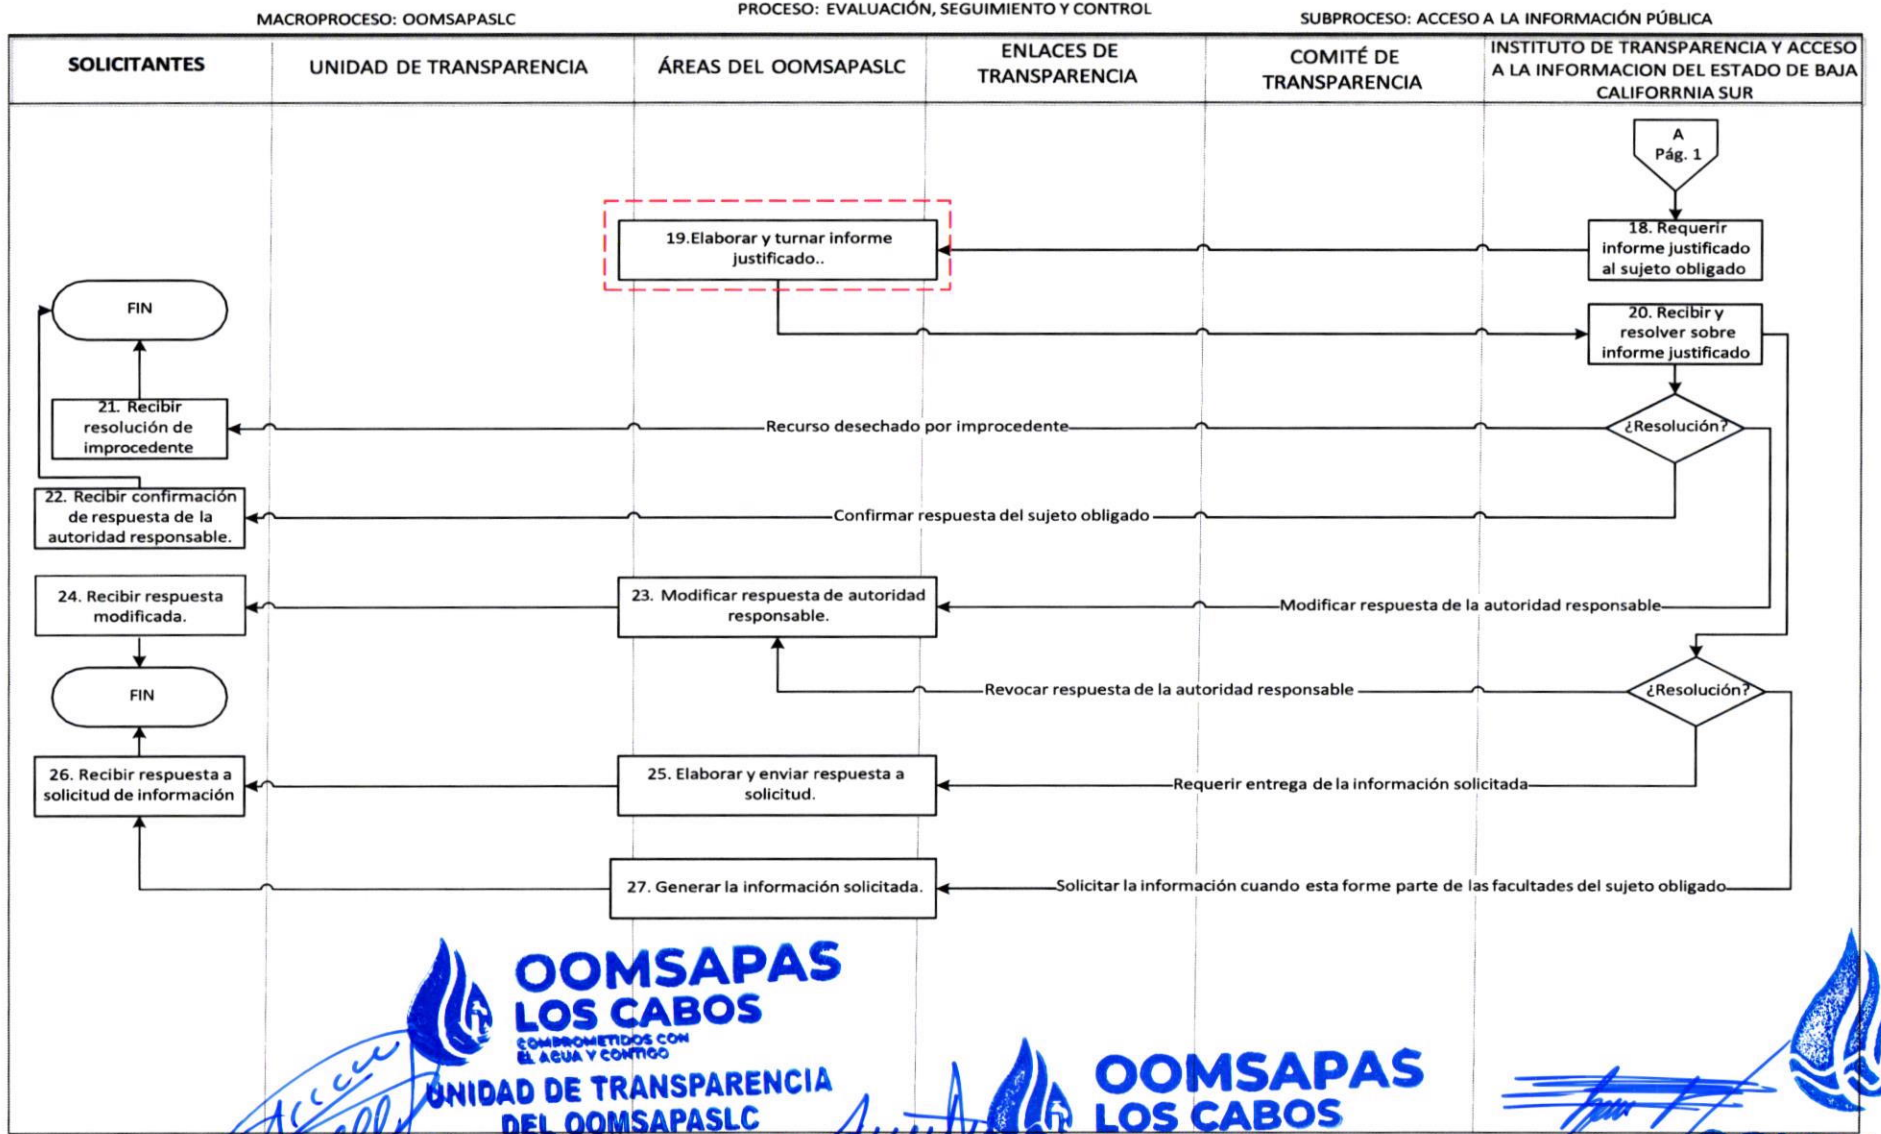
MACROPROCESO: OOMSAPASLC

PROCESO: EVALUACIÓN, SEGUIMIENTO Y CONTROL

SUBPROCESO: ACCESO A LA INFORMACIÓN PÚBLICA

| SOLICITANTES | UNIDAD DE TRANSPARENCIA | ÁREAS DEL OOMSAPASLC | ENLACES DE TRANSPARENCIA | COMITÉ DE TRANSPARENCIA | INSTITUTO DE TRANSPARENCIA Y ACCESO A LA INFORMACION DEL ESTADO DE BAJA CALIFORRNIA SUR |
|---|---|---|---|---|---|

A
Pág. 1

18. Requerir informe justificado al sujeto obligado

19.Elaborar y turnar informe justificado..

FIN

20. Recibir y resolver sobre informe justificado

21. Recibir resolución de improcedente

Recurso desechado por improcedente

¿Resolución?

22. Recibir confirmación de respuesta de la autoridad responsable.

Confirmar respuesta del sujeto obligado

24. Recibir respuesta modificada.

23. Modificar respuesta de autoridad responsable.

Modificar respuesta de la autoridad responsable

FIN

Revocar respuesta de la autoridad responsable

¿Resolución?

26. Recibir respuesta a solicitud de información

25. Elaborar y enviar respuesta a solicitud.

Requerir entrega de la información solicitada

27. Generar la información solicitada.

Solicitar la información cuando esta forme parte de las facultades del sujeto obligado

OOMSAPAS
LOS CABOS
COMPROMETIDOS CON EL AGUA Y CONTIGO
UNIDAD DE TRANSPARENCIA
DEL OOMSAPASLC

OOMSAPAS
LOS CABOS